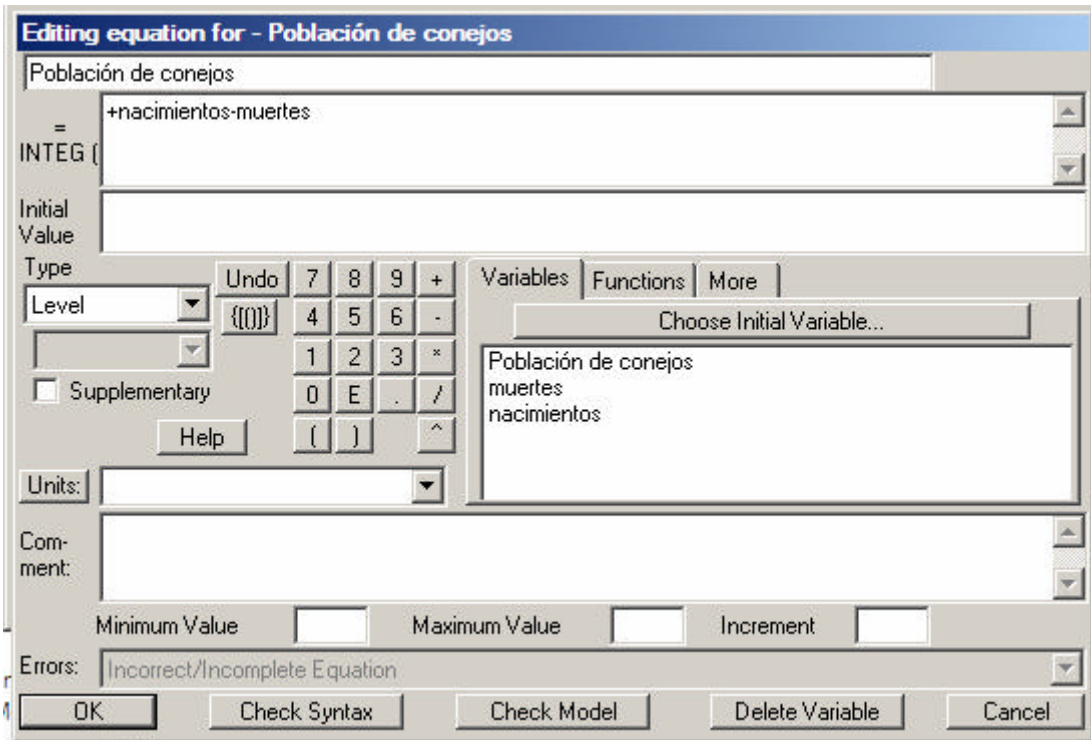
Editing equation for - Población de conejos

Población de conejos

= INTEG (

+nacimientos-muertes

Initial Value

Type

Level

Supplementary

Undo

{[()]}

7 8 9 +

4 5 6 -

1 2 3 *

0 E . /

( ) ^

Help

Variables | Functions | More

Choose Initial Variable...

Población de conejos
muertes
nacimientos

Units:

Comment:

Minimum Value

Maximum Value

Increment

Errors: Incorrect/Incomplete Equation

OK

Check Syntax

Check Model

Delete Variable

Cancel